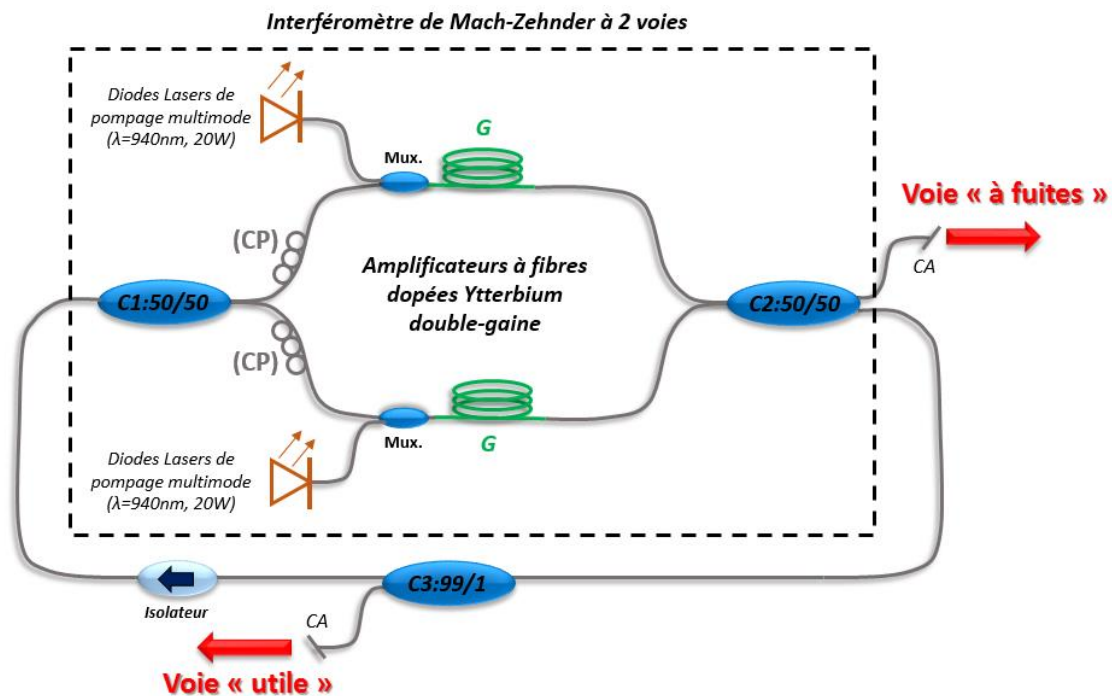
Interféromètre de Mach-Zehnder à 2 voies

Diodes Lasers de pompage multimode (λ=940nm, 20W)

Mux.

G

Voie « à fuites »

CA

(CP)

Amplificateurs à fibres dopées Ytterbium double-gaine

C1:50/50

C2:50/50

(CP)

Mux.

G

Diodes Lasers de pompage multimode (λ=940nm, 20W)

C3:99/1

Isolateur

CA

Voie « utile »